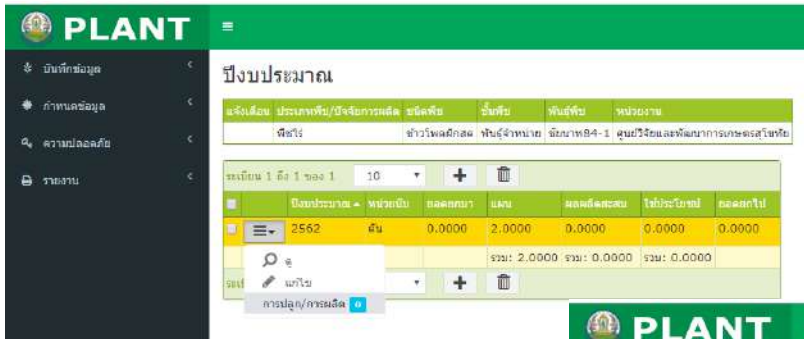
PLANT

≡

บันทึกข้อมูล

กำหนดข้อมูล

ความปลอดภัย

รายงาน

ปีงบประมาณ

| แจ้งเตือน | ประเภทพืช/ปัจจัยการผลิต | ชนิดพืช | ชั้นพืช | พันธุ์พืช | หน่วยงาน |
|---|---|---|---|---|---|
| | พืชไร่ | ข้าวโพดฝักสด | พันธุ์จำหน่าย | ชัยนาท84-1 | ศูนย์วิจัยและพัฒนาการเกษตรสุโขทัย |

ระเบียน 1 ถึง 1 ของ 1 10

| | | ปีงบประมาณ | หน่วยนับ | ยอดยกมา | แผน | ผลผลิตสะสม | ใช้ประโยชน์ | ยอดยกไป |
|---|---|---|---|---|---|---|---|---|
| | ≡ | 2562 | ตัน | 0.0000 | 2.0000 | 0.0000 | 0.0000 | 0.0000 |
| | | | | | รวม: 2.0000 | รวม: 0.0000 | รวม: 0.0000 | |

ดู

แก้ไข

การปลูก/การผลิต 0

PLANT